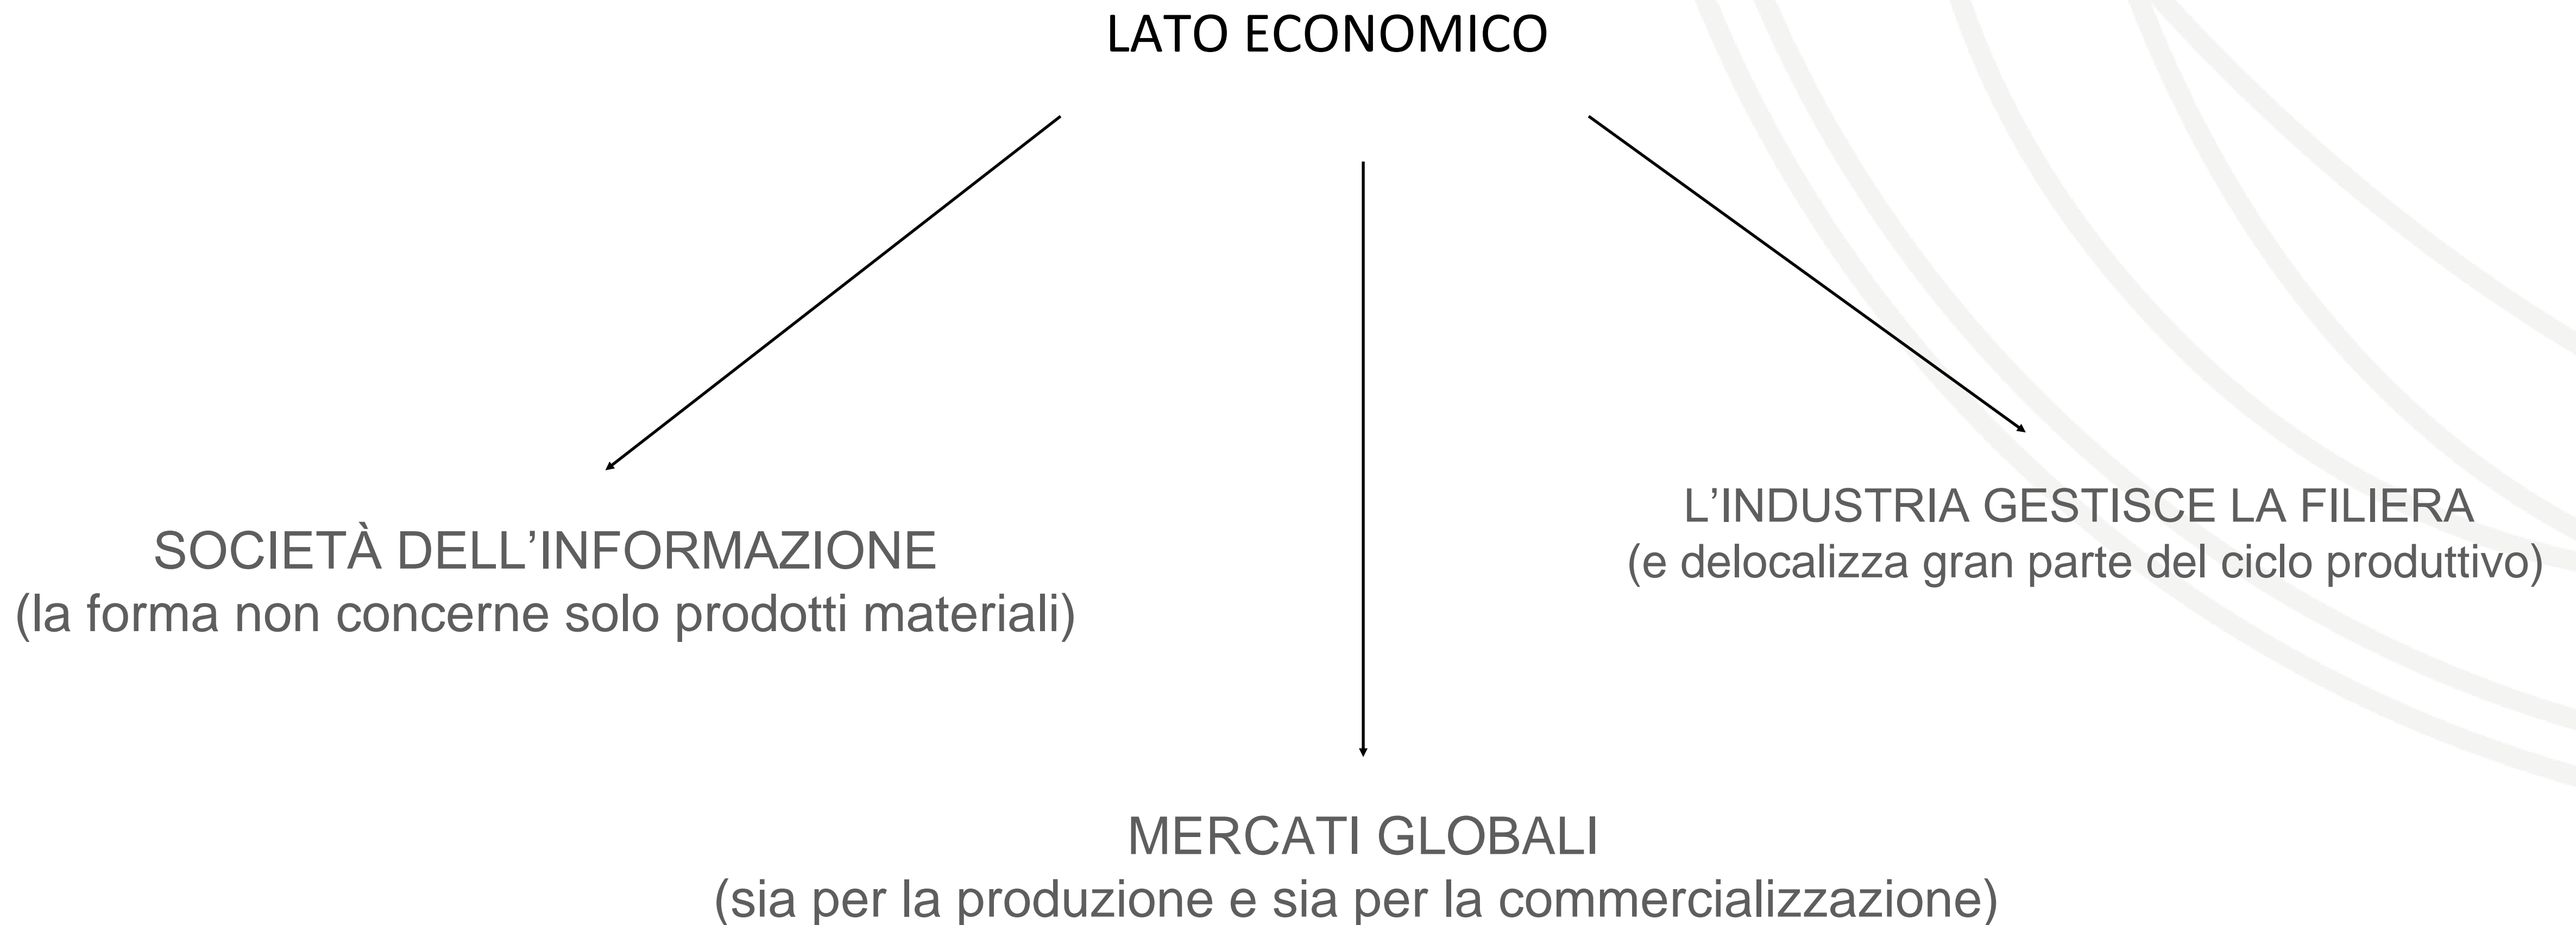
LATO ECONOMICO

SOCIETÀ DELL’INFORMAZIONE
(la forma non concerne solo prodotti materiali)

L’INDUSTRIA GESTISCE LA FILIERA
(e delocalizza gran parte del ciclo produttivo)

MERCATI GLOBALI
(sia per la produzione e sia per la commercializzazione)